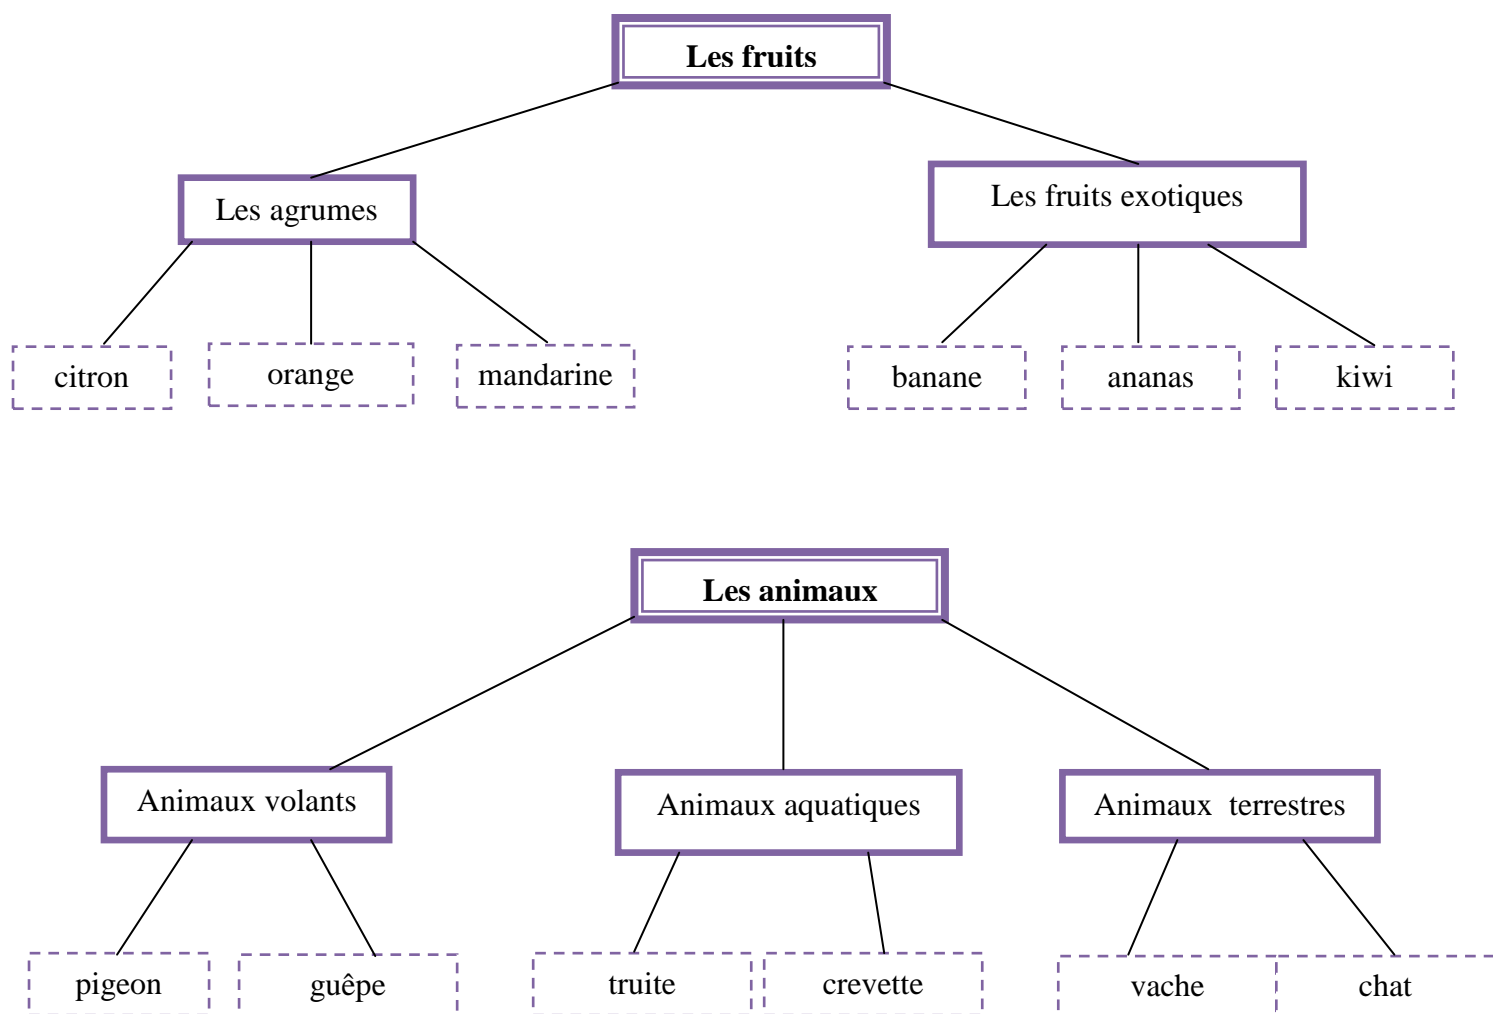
Les fruits

Les agrumes

citron

orange

mandarine

Les fruits exotiques

banane

ananas

kiwi

Les animaux

Animaux volants

pigeon

guêpe

Animaux aquatiques

truite

crevette

Animaux terrestres

vache

chat